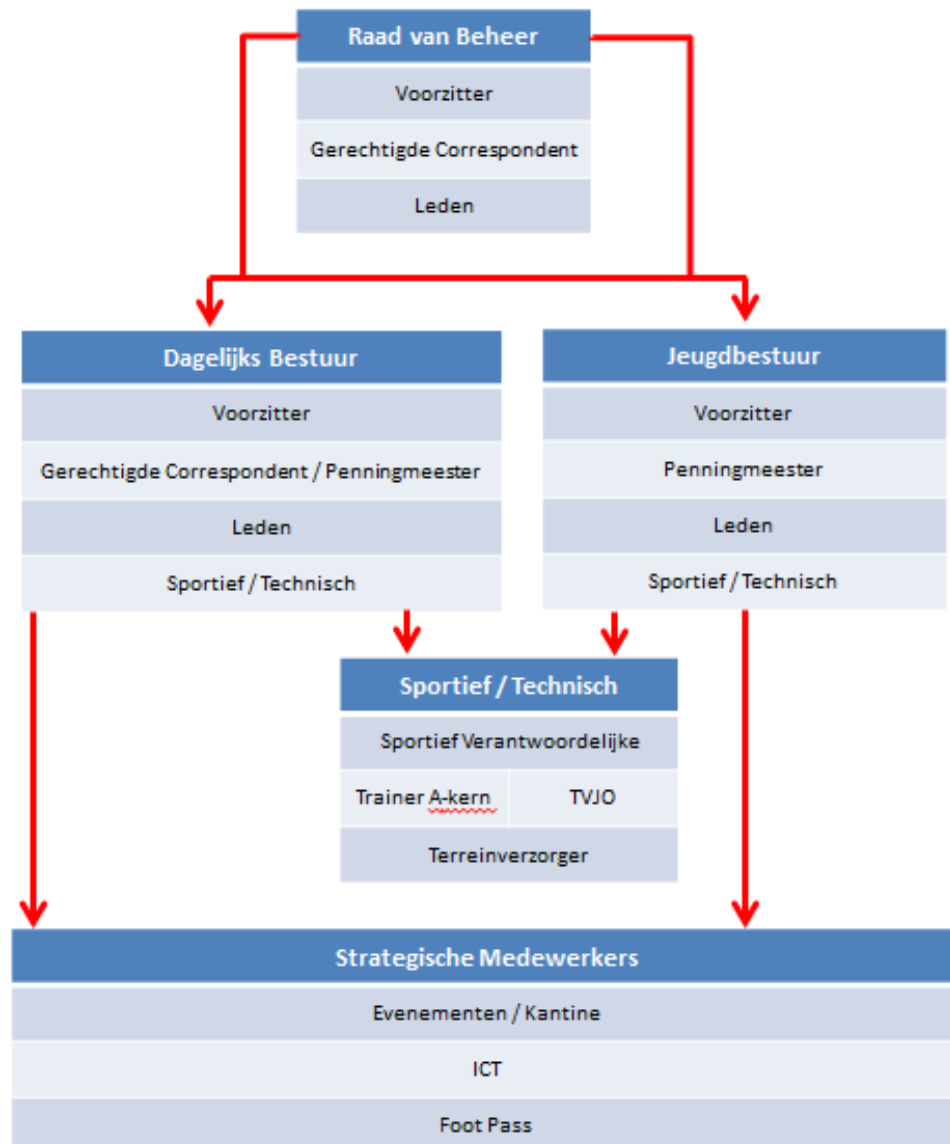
Raad van Beheer

Voorzitter

Gerechtigde Correspondent

Leden

Dagelijks Bestuur

Voorzitter

Gerechtigde Correspondent / Penningmeester

Leden

Sportief / Technisch

Jeugdbestuur

Voorzitter

Penningmeester

Leden

Sportief / Technisch

Sportief / Technisch

Sportief Verantwoordelijke

| Trainer A-kern | TVJO |
|---|---|

Terreinverzorger

Strategische Medewerkers

Evenementen / Kantine

ICT

Foot Pass